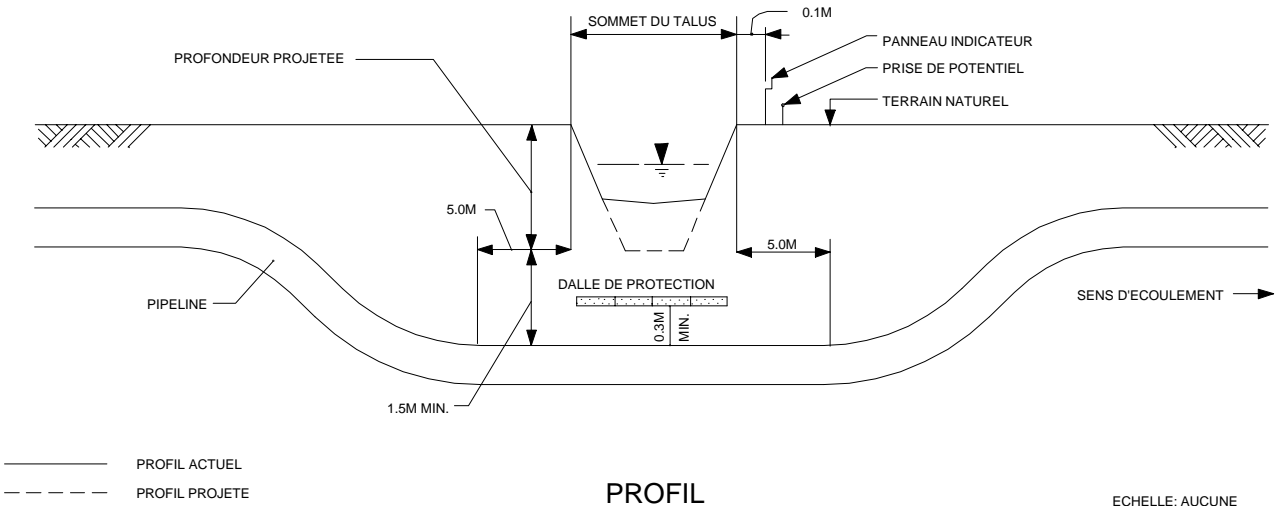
SOMMET DU TALUS
0.1M
PANNEAU INDICATEUR
PROFONDEUR PROJETEE
PRISE DE POTENTIEL
TERRAIN NATUREL
5.0M
5.0M
DALLE DE PROTECTION
PIPELINE
SENS D'ECOULEMENT
0.3M MIN.
1.5M MIN.

PROFIL ACTUEL
PROFIL PROJETE

PROFIL

ECHELLE: AUCUNE